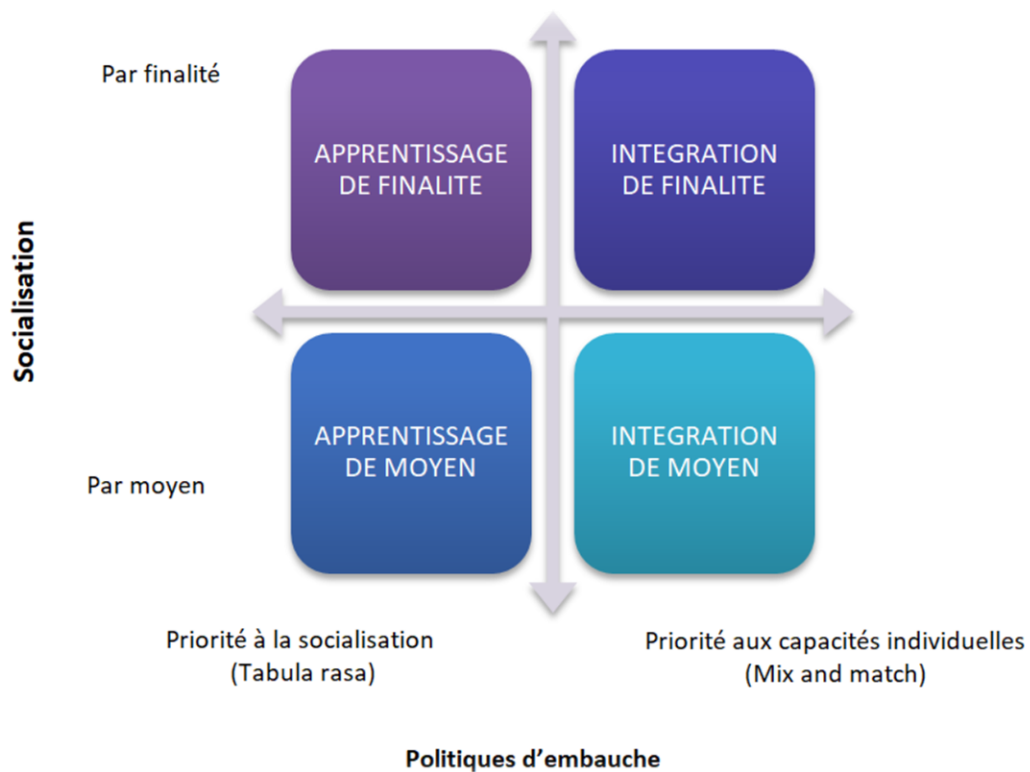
Par finalité

APPRENTISSAGE DE FINALITE

INTEGRATION DE FINALITE

Socialisation

APPRENTISSAGE DE MOYEN

INTEGRATION DE MOYEN

Par moyen

Priorité à la socialisation
(Tabula rasa)

Priorité aux capacités individuelles
(Mix and match)

Politiques d'embauche